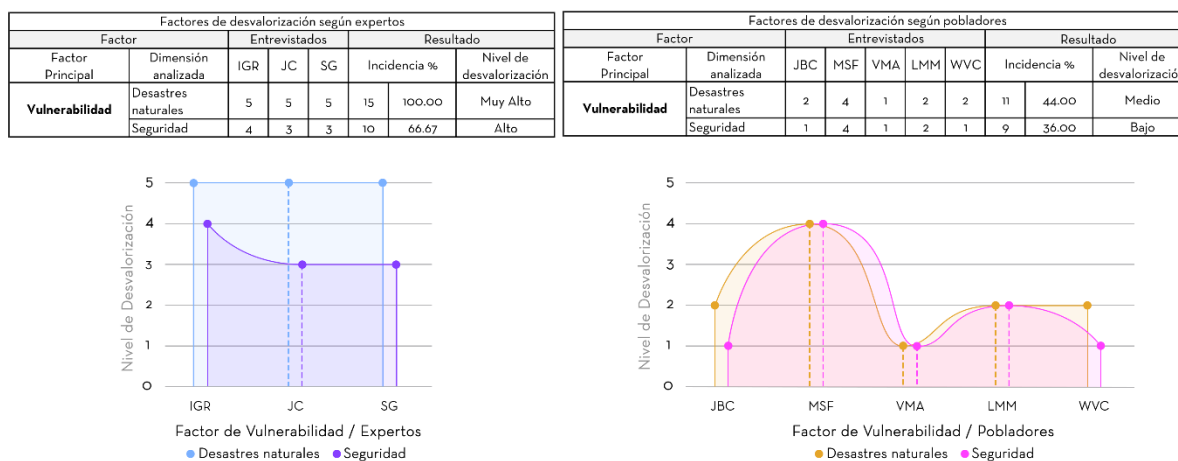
Factores de desvalorización según expertos

| Factor | | Entrevistados | | | Resultado | | |
|---|---|---|---|---|---|---|---|
| Factor Principal | Dimensión analizada | IGR | JC | SG | Incidencia % | | Nivel de desvalorización |
| Vulnerabilidad | Desastres naturales | 5 | 5 | 5 | 15 | 100.00 | Muy Alto |
| | Seguridad | 4 | 3 | 3 | 10 | 66.67 | Alto |

Factores de desvalorización según pobladores

| Factor | | Entrevistados | | | | | Resultado | | |
|---|---|---|---|---|---|---|---|---|---|
| Factor Principal | Dimensión analizada | JBC | MSF | VMA | LMM | WVC | Incidencia % | | Nivel de desvalorizació |
| Vulnerabilidad | Desastres naturales | 2 | 4 | 1 | 2 | 2 | 11 | 44.00 | Medio |
| | Seguridad | 1 | 4 | 1 | 2 | 1 | 9 | 36.00 | Bajo |

5
4
3
2
1
0
Nivel de Desvalorización
IGR
JC
SG
Factor de Vulnerabilidad / Expertos
Desastres naturales
Seguridad

5
4
3
2
1
0
Nivel de Desvalorización
JBC
MSF
VMA
LMM
WVC
Factor de Vulnerabilidad / Pobladores
Desastres naturales
Seguridad